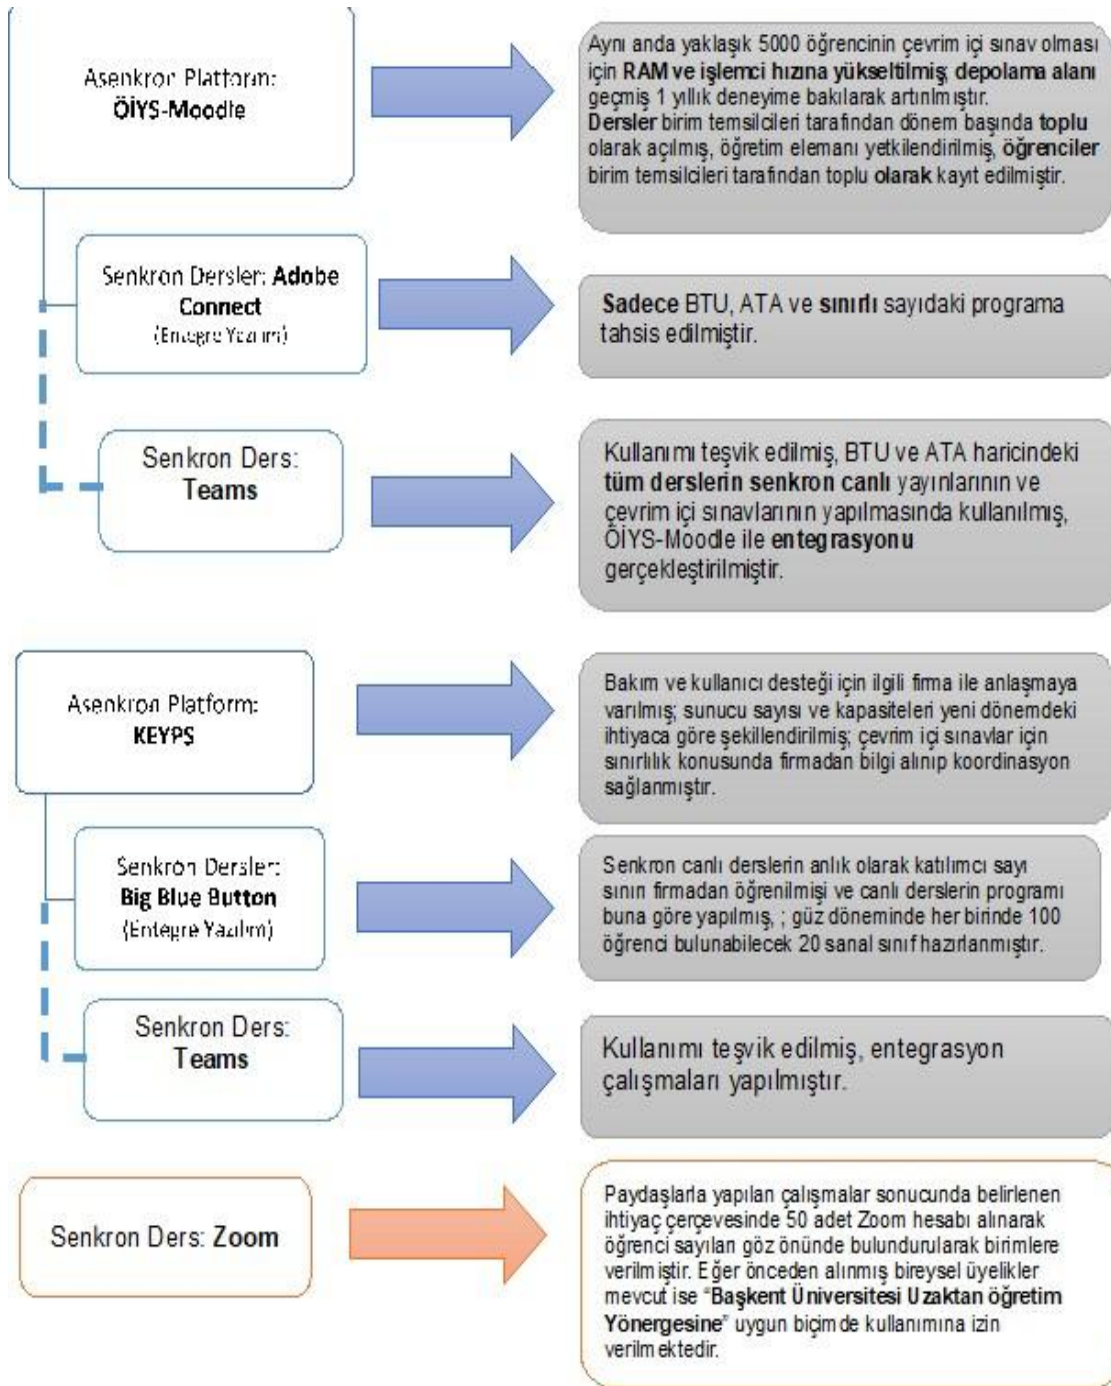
Asenkron Platform:
ÖİYS-Moodle

Aynı anda yaklaşık 5000 öğrencinin çevrim içi sınav olması için RAM ve işlemci hızına yükseltilmiş, depolama alanı geçmiş 1 yıllık deneyime bakılarak artırılmıştır. Dersler birim temsilcileri tarafından dönem başında toplu olarak açılmış, öğretim elemanı yetkilendirilmiş, öğrenciler birim temsilcileri tarafından toplu olarak kayıt edilmiştir.

Senkron Dersler: Adobe Connect
(Entegre Yazılım)

Sadece BTU, ATA ve sınırlı sayıdaki programa tahsis edilmiştir.

Senkron Ders:
Teams

Kullanımı teşvik edilmiş, BTU ve ATA haricindeki tüm derslerin senkron canlı yayınlarının ve çevrim içi sınavlarının yapılmasında kullanılmış, ÖİYS-Moodle ile entegrasyonu gerçekleştirilmiştir.

Asenkron Platform:
KEYPS

Bakım ve kullanıcı desteği için ilgili firma ile anlaşmaya varılmış; sunucu sayısı ve kapasiteleri yeni dönemdeki ihtiyaca göre şekillendirilmiş; çevrim içi sınavlar için sınırlılık konusunda firmadan bilgi alınıp koordinasyon sağlanmıştır.

Senkron Dersler:
Big Blue Button
(Entegre Yazılım)

Senkron canlı derslerin anlık olarak katılımcı sayı sının firmadan öğrenilmişi ve canlı derslerin programı buna göre yapılmış, ; güz döneminde her birinde 100 öğrenci bulunabilecek 20 sanal sınıf hazırlanmıştır.

Senkron Ders:
Teams

Kullanımı teşvik edilmiş, entegrasyon çalışmaları yapılmıştır.

Senkron Ders: Zoom

Paydaşlarla yapılan çalışmalar sonucunda belirlenen ihtiyaç çerçevesinde 50 adet Zoom hesabı alınarak öğrenci sayıları göz önünde bulundurularak birimlere verilmiştir. Eğer önceden alınmış bireysel üyelikler mevcut ise "Başkent Üniversitesi Uzaktan öğretim Yönergesine" uygun biçimde kullanımına izin verilmektedir.